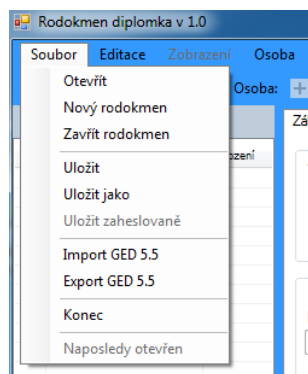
Rodokmen diplomka v 1.0

Soubor Editace Zobrazení Osoba

Otevřít
Nový rodokmen
Zavřít rodokmen
Uložit
Uložit jako
Uložit zaheslovaně
Import GED 5.5
Export GED 5.5
Konec
Naposledy otevřen

Osoba:
Zá
ození